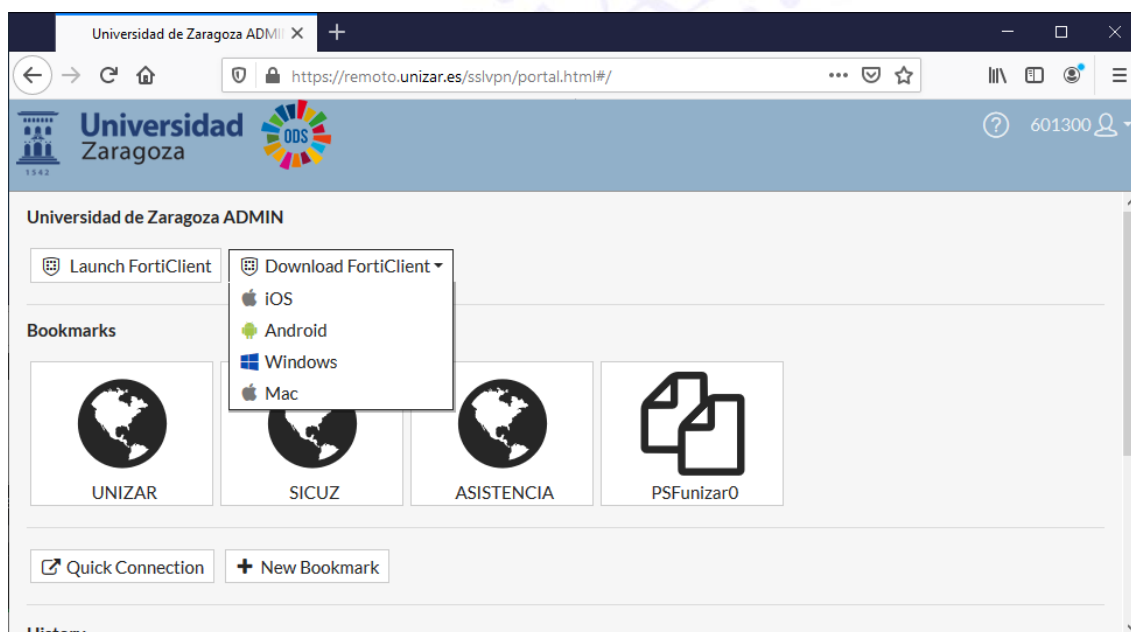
Universidad de Zaragoza ADMI

https://remoto.unizar.es/sslvpn/portal.html#/

Universidad Zaragoza 1542

ODS

601300

Universidad de Zaragoza ADMIN

Launch FortiClient

Download FortiClient

iOS

Android

Windows

Mac

Bookmarks

UNIZAR

SICUZ

ASISTENCIA

PSFunizar0

Quick Connection

New Bookmark

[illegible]